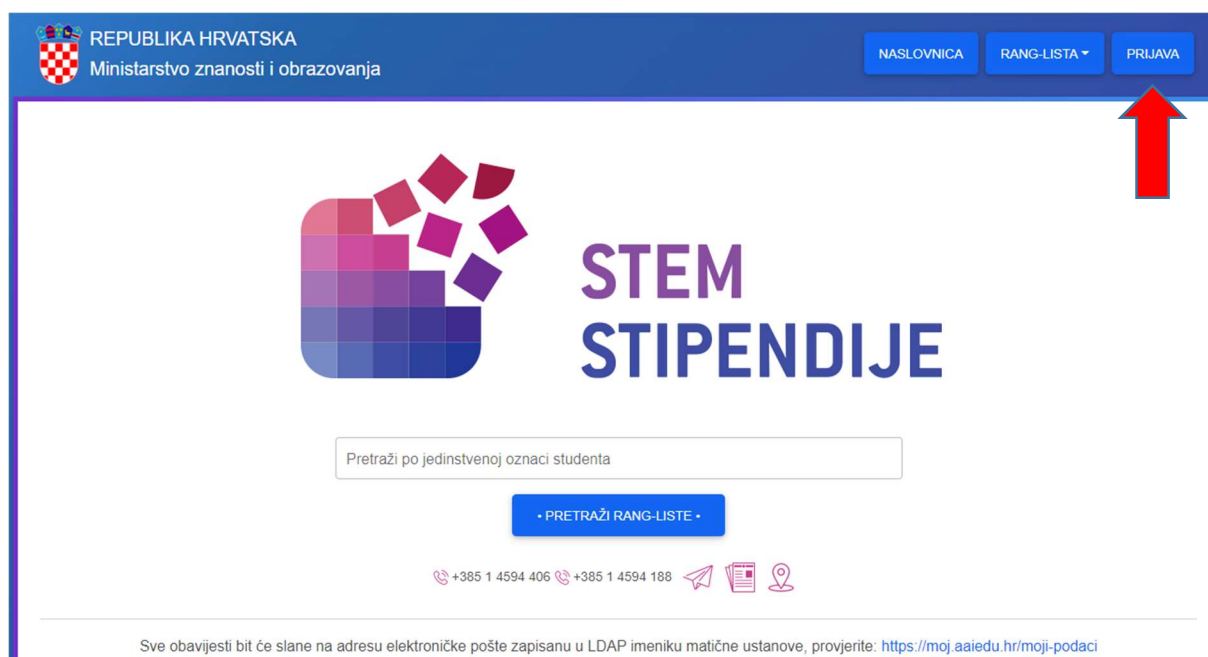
REPUBLIKA HRVATSKA
Ministarstvo znanosti i obrazovanja

NASLOVNICA RANG-LISTA PRIJAVA

STEM
STIPENDIJE

Pretraži po jedinstvenoj oznaci studenta

• PRETRAŽI RANG-LISTE •

+385 1 4594 406 +385 1 4594 188

Sve obavijesti bit će slane na adresu elektroničke pošte zapisanu u LDAP imeniku matične ustanove, provjerite: https://moj.aaiedu.hr/moji-podaci